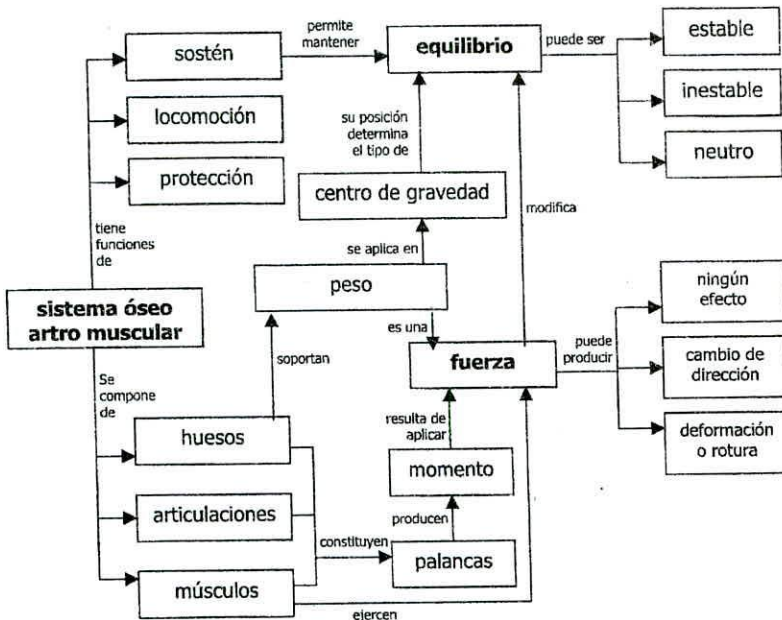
sostén

permite mantener

equilibrio

puede ser

estable

inestable

neutro

locomoción

protección

su posición determina el tipo de

centro de gravedad

modifica

tiene funciones de

se aplica en

peso

sistema óseo artro muscular

es una

ningún efecto

puede producir

fuerza

cambio de dirección

soportan

Se compone de

resulta de aplicar

deformación o rotura

huesos

momento

articulaciones

producen

constituyen

palancas

músculos

ejercen